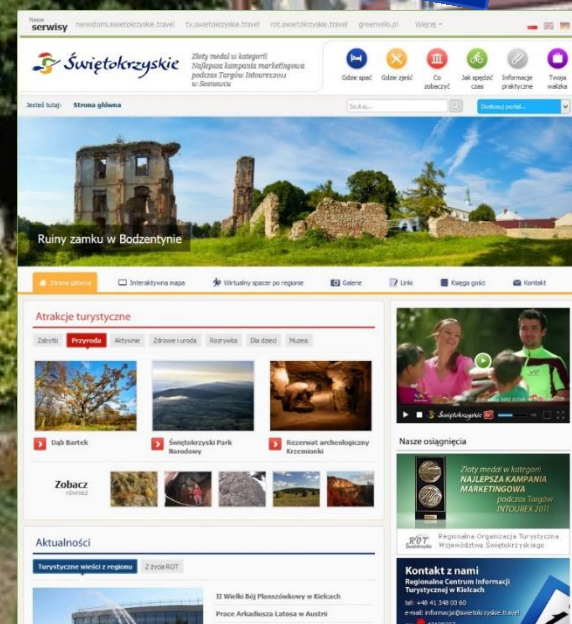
Nasze serwisy wiadomosci.swietokrzyskie.travel tv.swietokrzyskie.travel rot.swietokrzyskie.travel greenvelo.pl Więcej

Świętokrzyskie

Złoty medal w kategorii Najlepsza kampania marketingowa podczas Targów Intourex2011 w Sosnowcu

Gdzie spać Gdzie zjeść Co zobaczyć Jak spędzić czas Informacje praktyczne Twoja walizka

Jesteś tutaj: Strona główna

Szukaj... Dodatkowy portal...

Ruiny zamku w Bodzentynie

Strona główna Interaktywna mapa Wirtualny spacer po regionie Galerie Linki Księga gości Kontakt

Atrakcje turystyczne

Zabytki Przyroda Aktywnie Zdrowie i uroda Rozrywka Dla dzieci Muzea

Dąb Bartek

Świętokrzyski Park Narodowy

Rezerwat archeologiczny Krzemionki

Zobacz również

Aktualności

Turystyczne wieści z regionu Z życia ROT

II Wielki Bój Plaszczówkowy w Kielcach

Prace Arkadiusza Latosa w Austrii

Świętokrzyskie

Nasze osiągnięcia

Złoty medal w kategorii NAJLEPSZA KAMPANIA MARKETINGOWA podczas Targów INTOUREX 2011

ROT Regionalna Organizacja Turystyczna Województwa Świętokrzyskiego

Kontakt z nami

Regionalne Centrum Informacji Turystycznej w Kielcach

tel: +48 41 348 00 60

e-mail: informacja@swietokrzyskie.travel